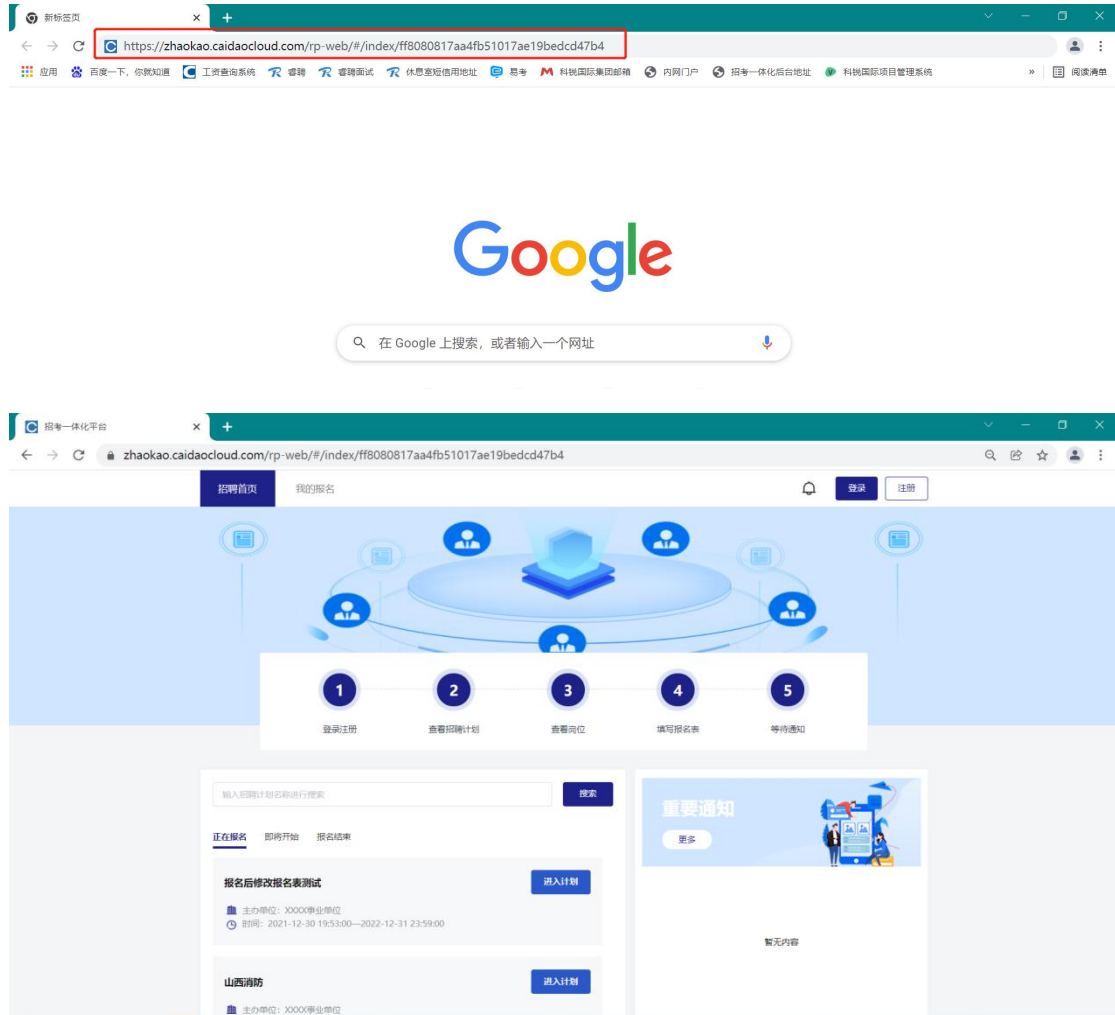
新标签页 ×
+
https://zhaokao.caidaocloud.com/rp-web/#/index/ff8080817aa4fb51017ae19bedcd47b4
应用 百度一下，你就知道 工资查询系统 睿聘 睿聘面试 休息室短信用地址 易考 科锐国际集团邮箱 内网门户 招考一体化后台地址 科锐国际项目管理系统 » 阅读清单

Google

在 Google 上搜索，或者输入一个网址

招考一体化平台 ×
+
zhaokao.caidaocloud.com/rp-web/#/index/ff8080817aa4fb51017ae19bedcd47b4

招聘首页 我的报名 登录 注册

1 登录注册
2 查看招聘计划
3 查看岗位
4 填写报名表
5 等待通知

输入招聘计划名称进行搜索 搜索

正在报名 即将开始 报名结束

报名后修改报名表测试
进入计划
主办单位：XXXX事业单位
时间：2021-12-30 19:53:00—2022-12-31 23:59:00

山西消防
进入计划
主办单位：XXXX事业单位

重要通知
更多

暂无内容